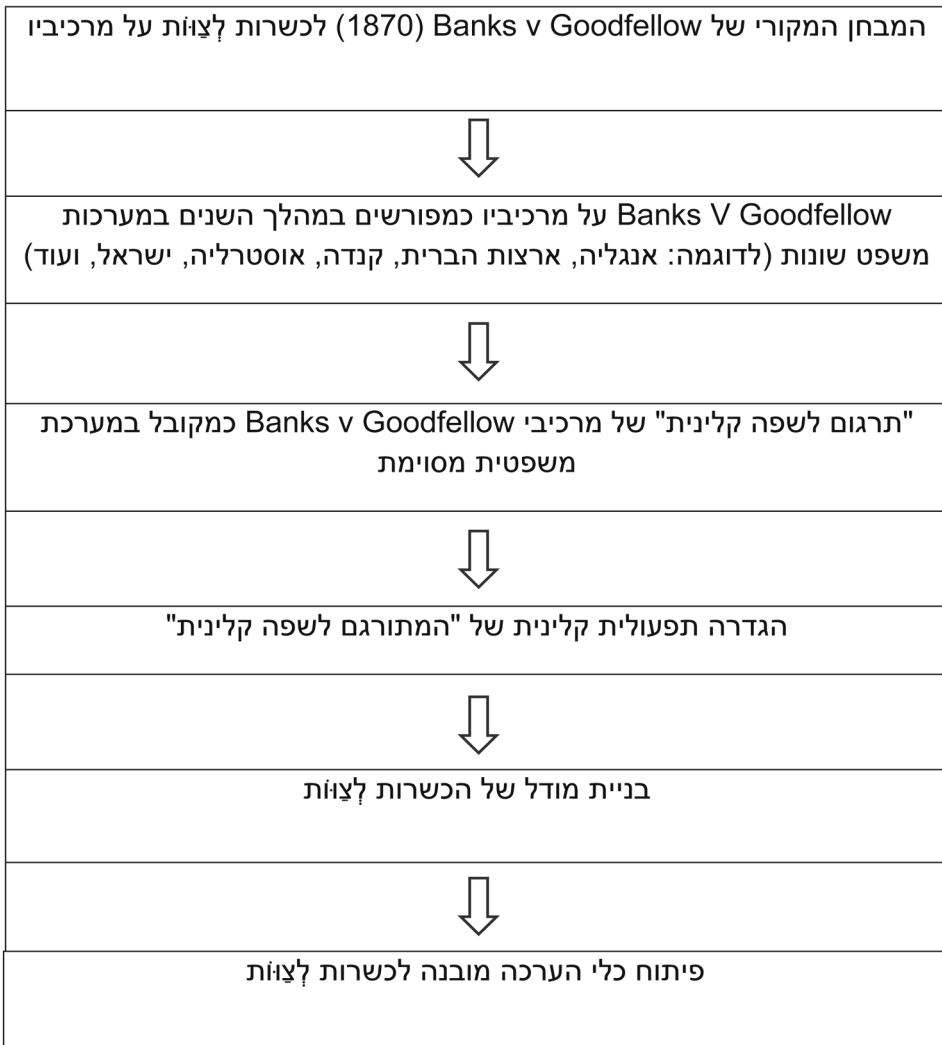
המבחן המקורי של Banks v Goodfellow (1870) לכשרות לְצַוּוֹת על מרכיביו

Banks V Goodfellow על מרכיביו כמפורשים במהלך השנים במערכות משפט שונות (לדוגמה: אנגליה, ארצות הברית, קנדה, אוסטרליה, ישראל, ועוד)

"תרגום לשפה קלינית" של מרכיבי Banks v Goodfellow כמקובל במערכת משפטית מסוימת

הגדרה תפעולית קלינית של "המתורגם לשפה קלינית"

בניית מודל של הכשרות לְצַוּוֹת

פיתוח כלי הערכה מובנה לכשרות לְצַוּוֹת